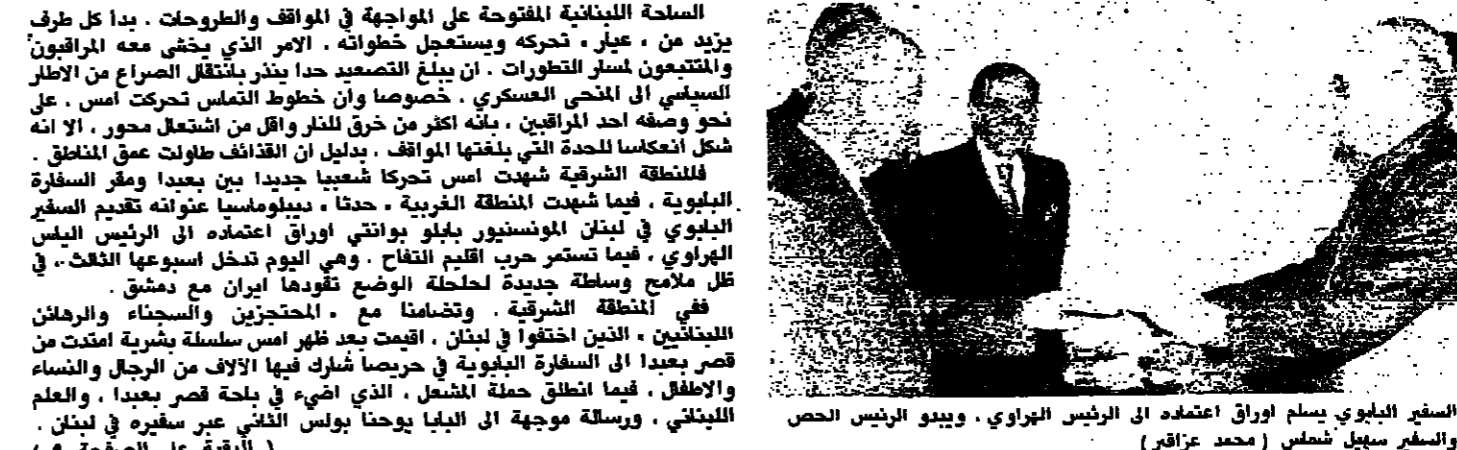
السلحة اللبنانية المفتوحة على المواجهة في المواقف والطروحات . بدا كل طرف يزيد من « عيار » تحركه ويستعجل خطواته . الامر الذي يخشى معه المراقبون والمتتبعون لمسار التطورات . ان يبلغ التصعيد حدا ينذر بانتقال الصراع من الاطار السياسي الى المنحى العسكري . خصوصا وان خطوط التماس تحركت امس . على نحو وصفه احد المراقبين . بانه اكثر من خرق للنار واقل من اشتعال محور . الا انه شكل انعكاسا للحدة التي بلغتها المواقف . بدليل ان القذائف طاولت عمق المناطق .

فالمنطقة الشرقية شهدت امس تحركا شعبيا جديدا بين بعبدا ومقر السفارة البابوية . فيما شهدت المنطقة الغربية « حدثا » ديبلوماسيا عنوانه تقديم السفير البابوي في لبنان المونسنيور بابلو بوانتي اوراق اعتماده الى الرئيس الياس الهراوي . فيما تستمر حرب اقليم التفاح . وهي اليوم تدخل اسبوعها الثالث . في ظل ملامح وساطة جديدة لحلحلة الوضع تقودها ايران مع دمشق .

ففي المنطقة الشرقية . وتضامنا مع « المحتجزين والسجناء والرهائن اللبنانيين » الذين اختفوا في لبنان . اقيمت بعد ظهر امس سلسلة بشرية امتدت من قصر بعبدا الى السفارة البابوية في حريصا شارك فيها الآلاف من الرجال والنساء والاطفال . فيما انطلق حملة المشعل . الذي اضيء في باحة قصر بعبدا . والعلم اللبناني . ورسالة موجهة الى البابا يوحنا بولس الثاني عبر سفيره في لبنان .

( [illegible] )

السفير البابوي يسلم اوراق اعتماده الى الرئيس الهراوي . ويبدو الرئيس الحص والسفير سهيل شماس ( محمد عزاقير )